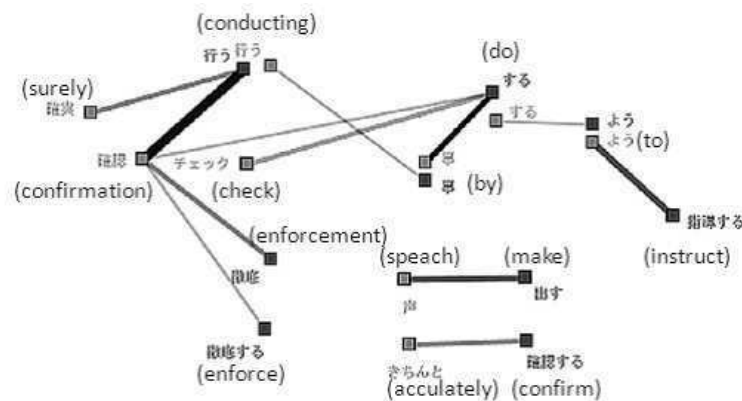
(conducting)
行う 行う

(surely)
確実

確認
(confirmation)

チェック
(check)

(do)
する

する

等
等 (by)

よう
よう(to)

指導する
(instruct)

(enforcement)
徹底

徹底する
(enforce)

(speach)
声

(make)
出す

きちんと
(acculately)

確認する
(confirm)